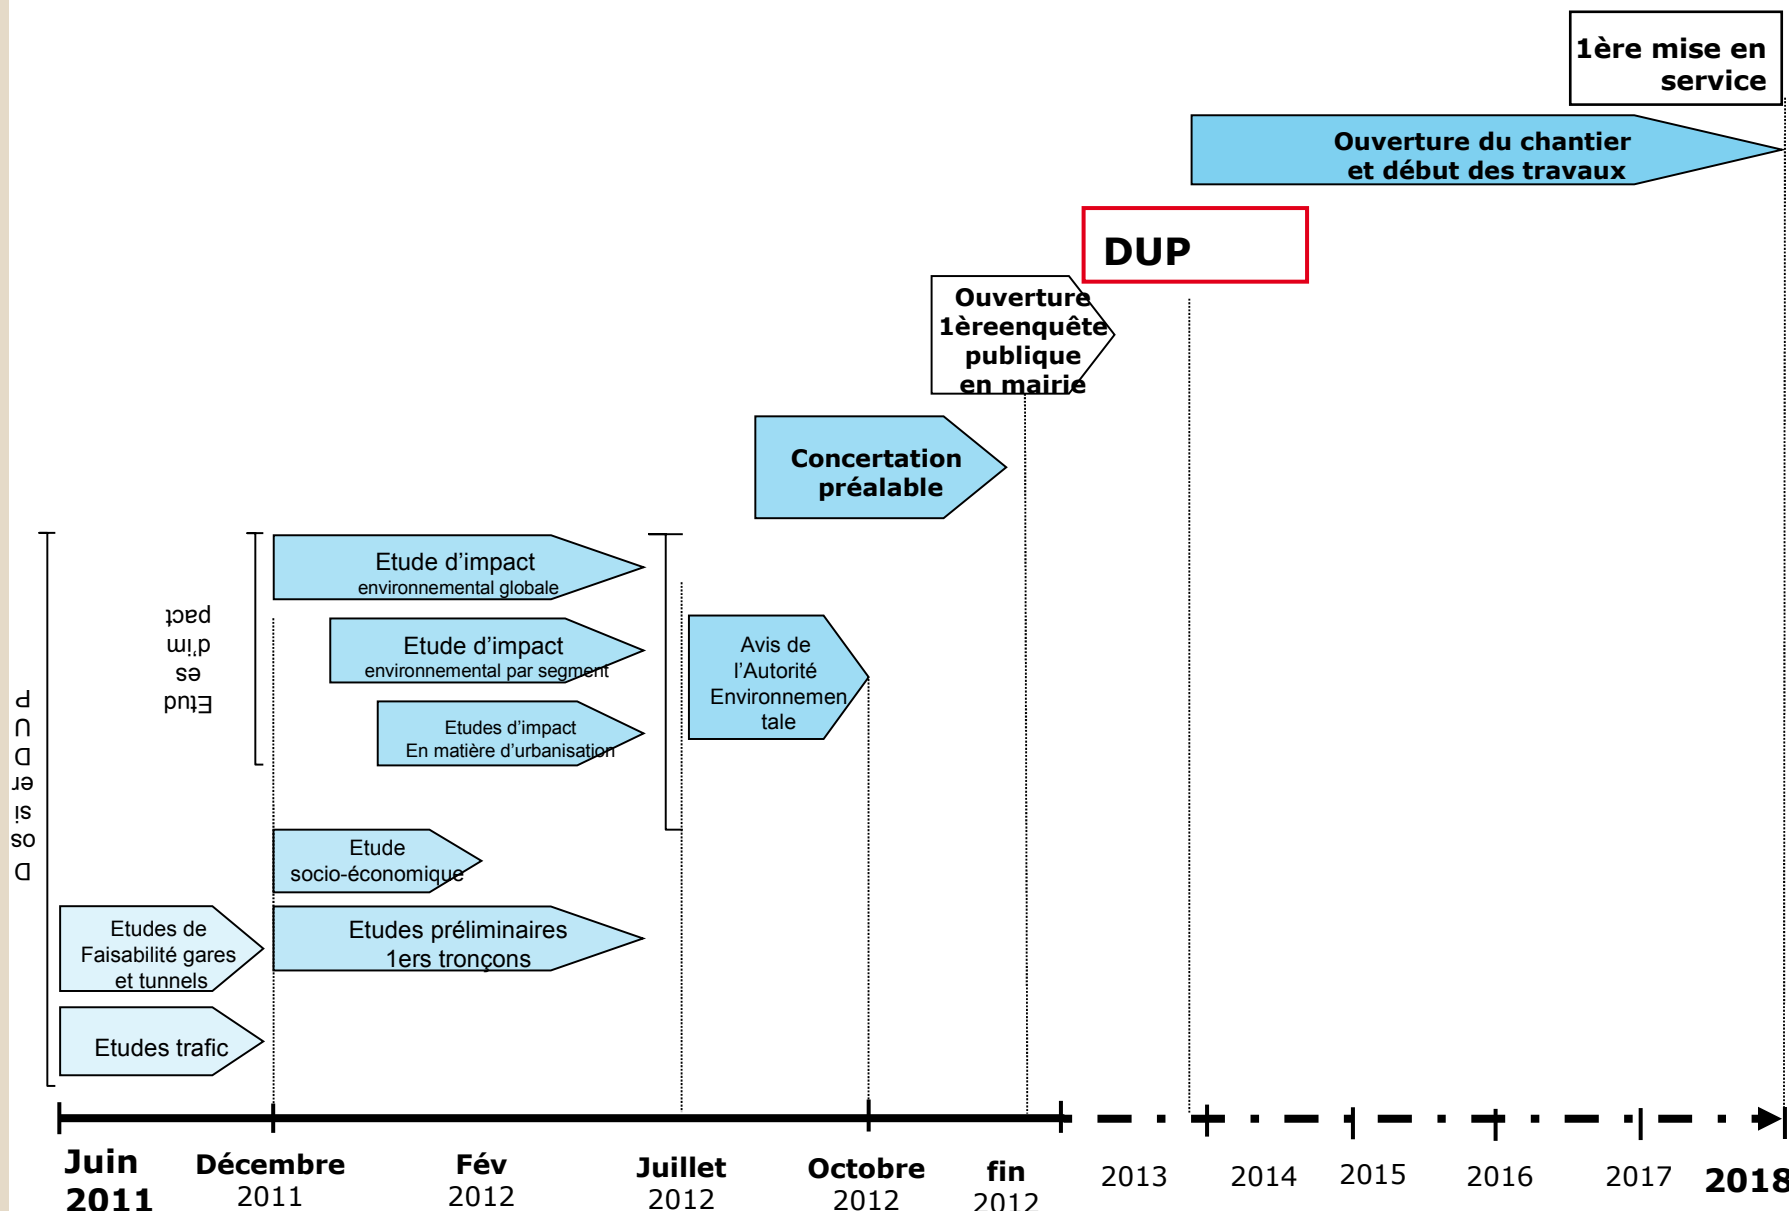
1ère mise en service

Ouverture du chantier et début des travaux

DUP

Ouverture 1èreenquête publique en mairie

Concertation préalable

Etude d'impact
environnemental globale

Etude d'impact
environnemental par segment

Etudes d'impact
En matière d'urbanisation

Avis de l'Autorité Environnementale

Etud es d'im pact

Dossier DUP

Etude socio-économique

Etudes de Faisabilité gares et tunnels

Etudes préliminaires 1ers tronçons

Etudes trafic

Juin 2011

Décembre 2011

Fév 2012

Juillet 2012

Octobre 2012

fin 2012

2013

2014

2015

2016

2017

2018